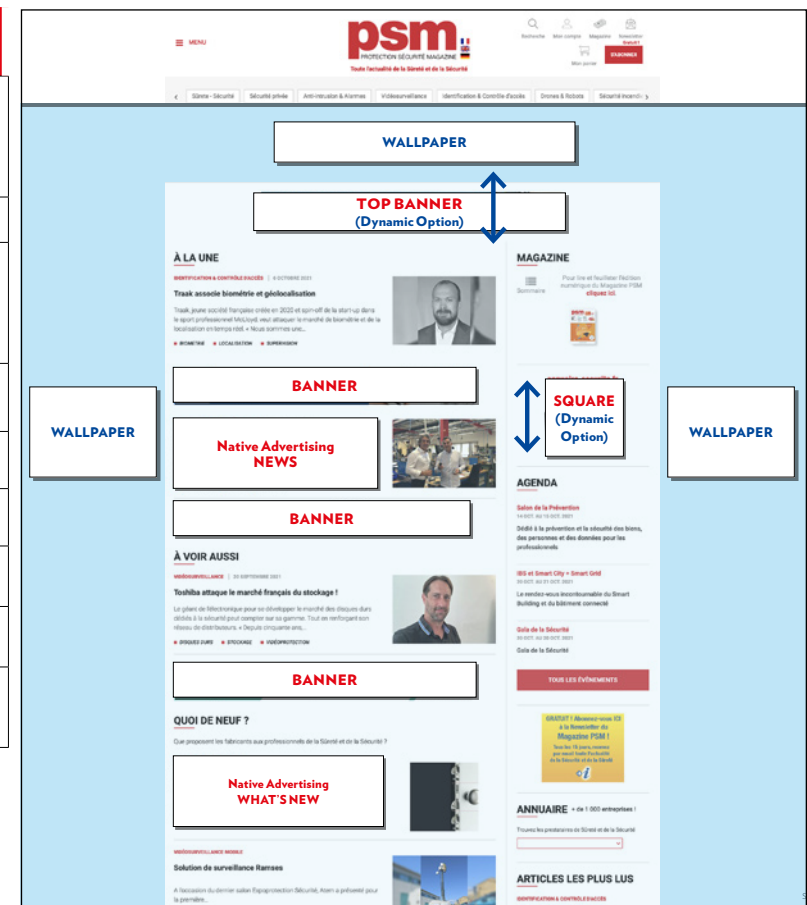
MENU

psm
PROTECTION SÉCURITÉ MAGAZINE
Toute l'actualité de la Sûreté et de la Sécurité

Recherche Mon compte Magazine Newsletter Gratuit !
Mon panier S'ABONNER

Sûreté - Sécurité | Sécurité privée | Anti-intrusion & Alarmes | Vidéosurveillance | Identification & Contrôle d'accès | Drones & Robots | Sécurité incendie

WALLPAPER

TOP BANNER
(Dynamic Option)

À LA UNE

IDENTIFICATION & CONTRÔLE D'ACCÈS | 6 OCTOBRE 2021

Traak associe biométrie et géolocalisation

Traak jeune société française créée en 2020 et spin-off de la start-up dans le sport professionnel McLloyd, veut attaquer le marché de biométrie et de la localisation en temps réel. « Nous sommes une...

BIOMETRIE LOCALISATION SUPERVISION

MAGAZINE

Sommaire

Pour lire et feuilleter l'édition numérique du Magazine PSM
cliquez ici.

BANNER

SQUARE
(Dynamic
Option)

WALLPAPER

WALLPAPER

Native Advertising
NEWS

BANNER

AGENDA

Salon de la Prévention
14 OCT. AU 15 OCT. 2021
Dédié à la prévention et la sécurité des biens, des personnes et des données pour les professionnels

IBS et Smart City + Smart Grid
20 OCT. AU 21 OCT. 2021
Le rendez-vous incontournable du Smart Building et du bâtiment connecté

Gala de la Sécurité
02 DÉC. AU 02 DÉC. 2021
Gala de la Sécurité

TOUS LES ÉVÉNEMENTS

À VOIR AUSSI

VIDÉOSURVEILLANCE | 30 SEPTEMBRE 2021

Toshiba attaque le marché français du stockage !

Le géant de l'électronique pour se développer le marché des disques durs dédiés à la sécurité peut compter sur sa gamme. Tout en renforçant son réseau de distributeurs. « Depuis cinquante ans...

DISQUES DURS STOCKAGE VIDÉOPROTECTION

BANNER

QUOI DE NEUF ?

Que proposent les fabricants aux professionnels de la Sûreté et de la Sécurité ?

GRATUIT ! Abonnez-vous ICI à la Newsletter du Magazine PSM !
Tous les 15 jours, recevez par email toute l'actualité de la Sécurité et de la Sûreté

Native Advertising
WHAT'S NEW

ANNUAIRE + de 1 000 entreprises !

Trouvez les prestataires de Sûreté et de la Sécurité

VIDÉOSURVEILLANCE MOBILE

Solution de surveillance Ramses

A l'occasion du dernier salon Expoprotection Sécurité, Atem a présenté pour la première...

ARTICLES LES PLUS LUS

IDENTIFICATION & CONTRÔLE D'ACCÈS